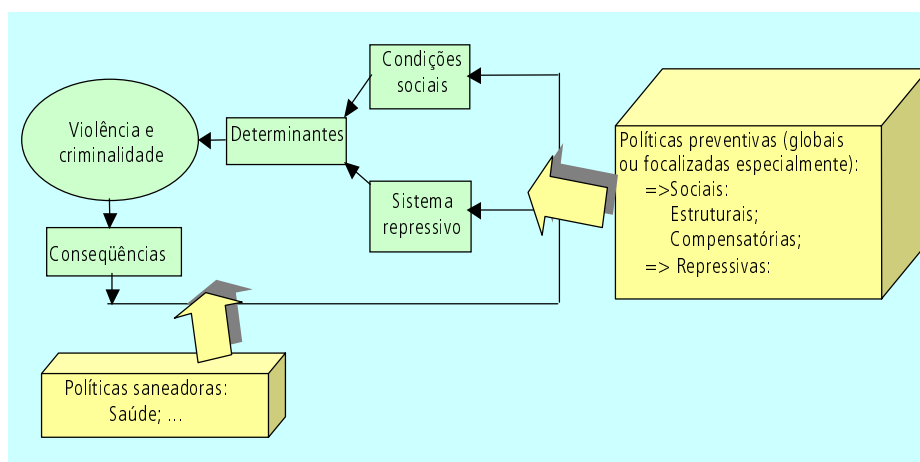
Condições sociais

Violência e criminalidade

Determinantes

Sistema repressivo

Conseqüências

Políticas preventivas (globais ou focalizadas especialmente):
=>Sociais:
Estruturais;
Compensatórias;
=> Repressivas:

Políticas saneadoras:
Saúde; ...